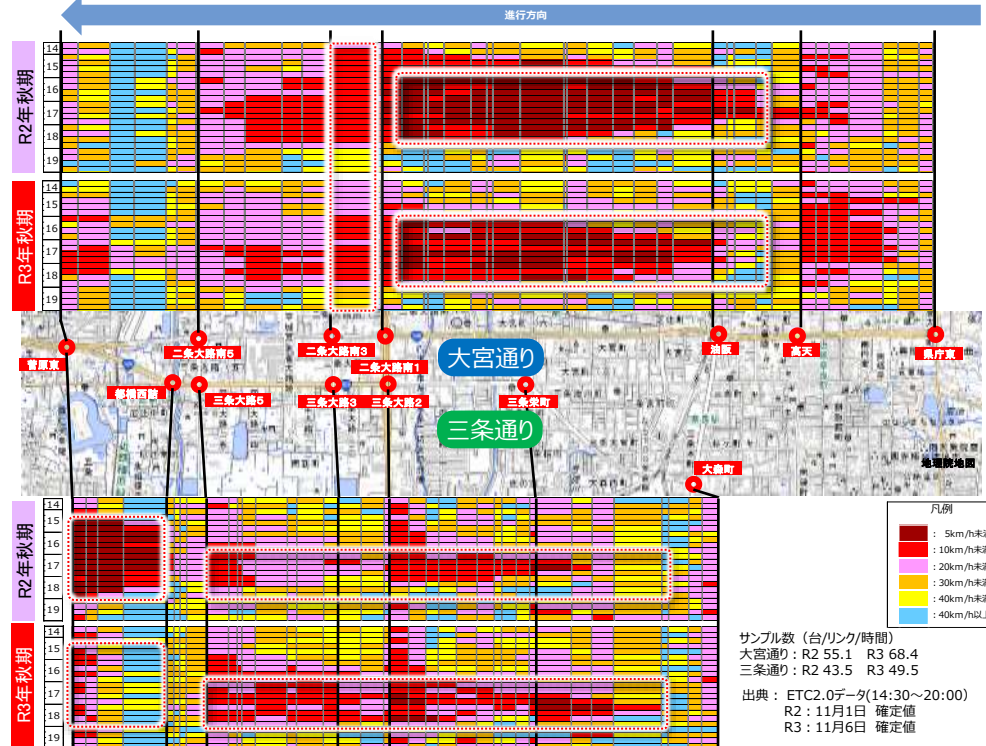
進行方向

R2年秋期
14
15
16
17
18
19

R3年秋期
14
15
16
17
18
19

菅原東
二条大路南5
都跡西町
三条大路5
二条大路南3
二条大路南1
三条大路3
三条大路2
大宮通り
三条栄町
三条通り
油阪
高天
県庁東
大森町
地理院地図

R2年秋期
14
15
16
17
18
19

R3年秋期
14
15
16
17
18
19

凡例
: 5km/h未満
: 10km/h未満
: 20km/h未満
: 30km/h未満
: 40km/h未満
: 40km/h以上

サンプル数（台/リンク/時間）
大宮通り：R2 55.1 R3 68.4
三条通り：R2 43.5 R3 49.5

出典： ETC2.0データ(14:30～20:00)
R2：11月1日 確定値
R3：11月6日 確定値